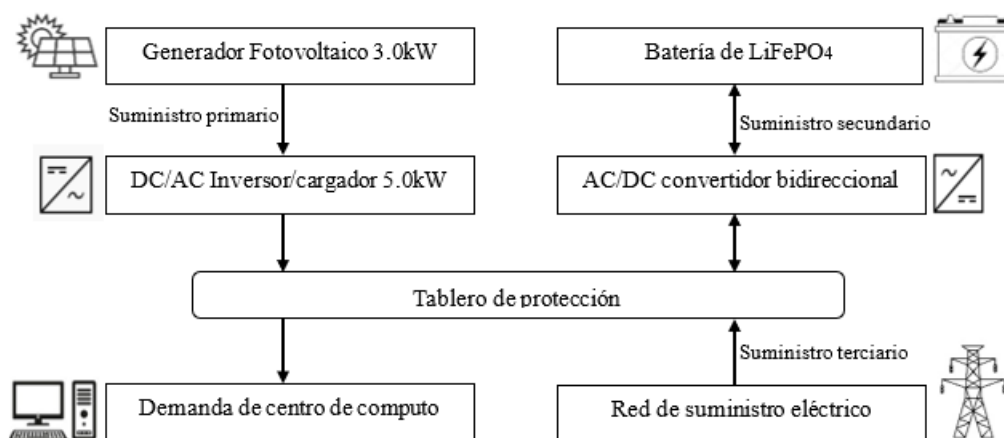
Generador Fotovoltaico 3.0kW

Batería de LiFePO4

Suministro primario

Suministro secundario

DC/AC Inversor/cargador 5.0kW

AC/DC convertidor bidireccional

Tablero de protección

Suministro terciario

Demanda de centro de computo

Red de suministro eléctrico